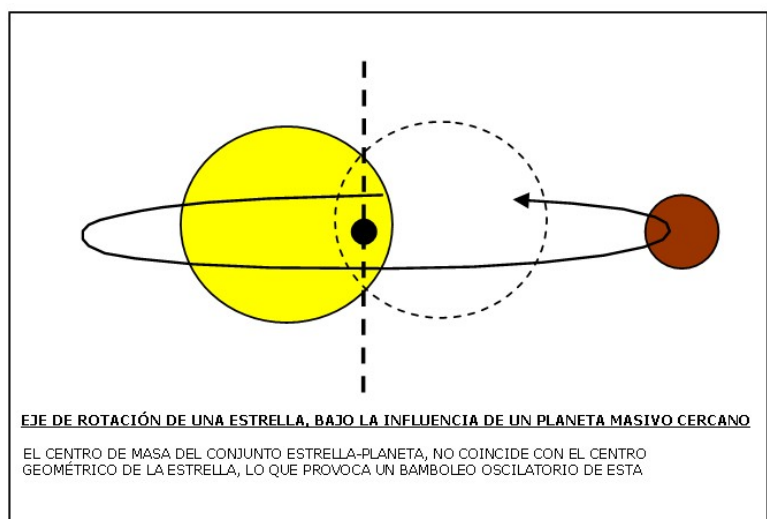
EJE DE ROTACIÓN DE UNA ESTRELLA, BAJO LA INFLUENCIA DE UN PLANETA MASIVO CERCANO

EL CENTRO DE MASA DEL CONJUNTO ESTRELLA-PLANETA, NO COINCIDE CON EL CENTRO GEOMÉTRICO DE LA ESTRELLA, LO QUE PROVOCA UN BAMBOLEO OSCILATORIO DE ESTA